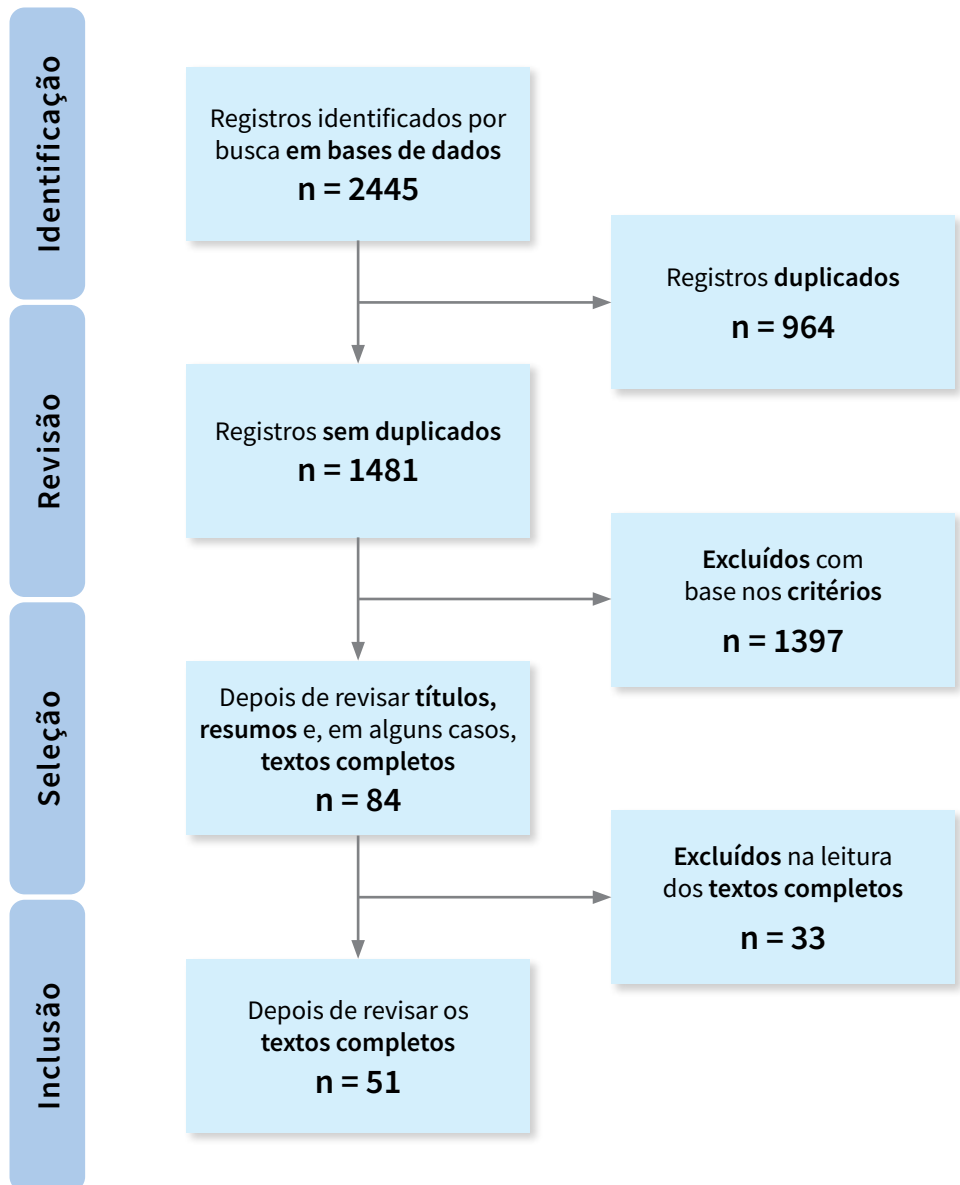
Identificação

Registros identificados por busca em bases de dados
n = 2445

Registros duplicados
n = 964

Revisão

Registros sem duplicados
n = 1481

Excluídos com base nos critérios
n = 1397

Seleção

Depois de revisar títulos, resumos e, em alguns casos, textos completos
n = 84

Excluídos na leitura dos textos completos
n = 33

Inclusão

Depois de revisar os textos completos
n = 51